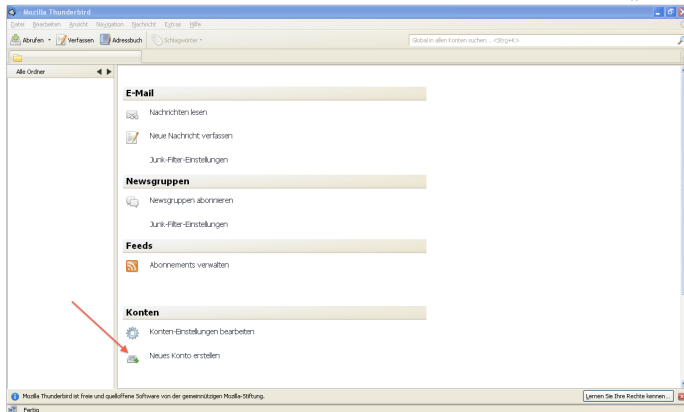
Mozilla Thunderbird

Datei Bearbeiten Ansicht Navigation Nachricht Extras Hilfe

Abrufen Verfassen Adressbuch Schlagwörter

Global in allen Konten suchen... <Strg+K>

Alle Ordner

E-Mail

Nachrichten lesen

Neue Nachricht verfassen

Junk-Filter-Einstellungen

Newsgruppen

Newsgruppen abonnieren

Junk-Filter-Einstellungen

Feeds

Abonnements verwalten

Konten

Konten-Einstellungen bearbeiten

Neues Konto erstellen

Mozilla Thunderbird ist freie und quelloffene Software von der gemeinnützigen Mozilla-Stiftung.

Lernen Sie Ihre Rechte kennen...

Fertig